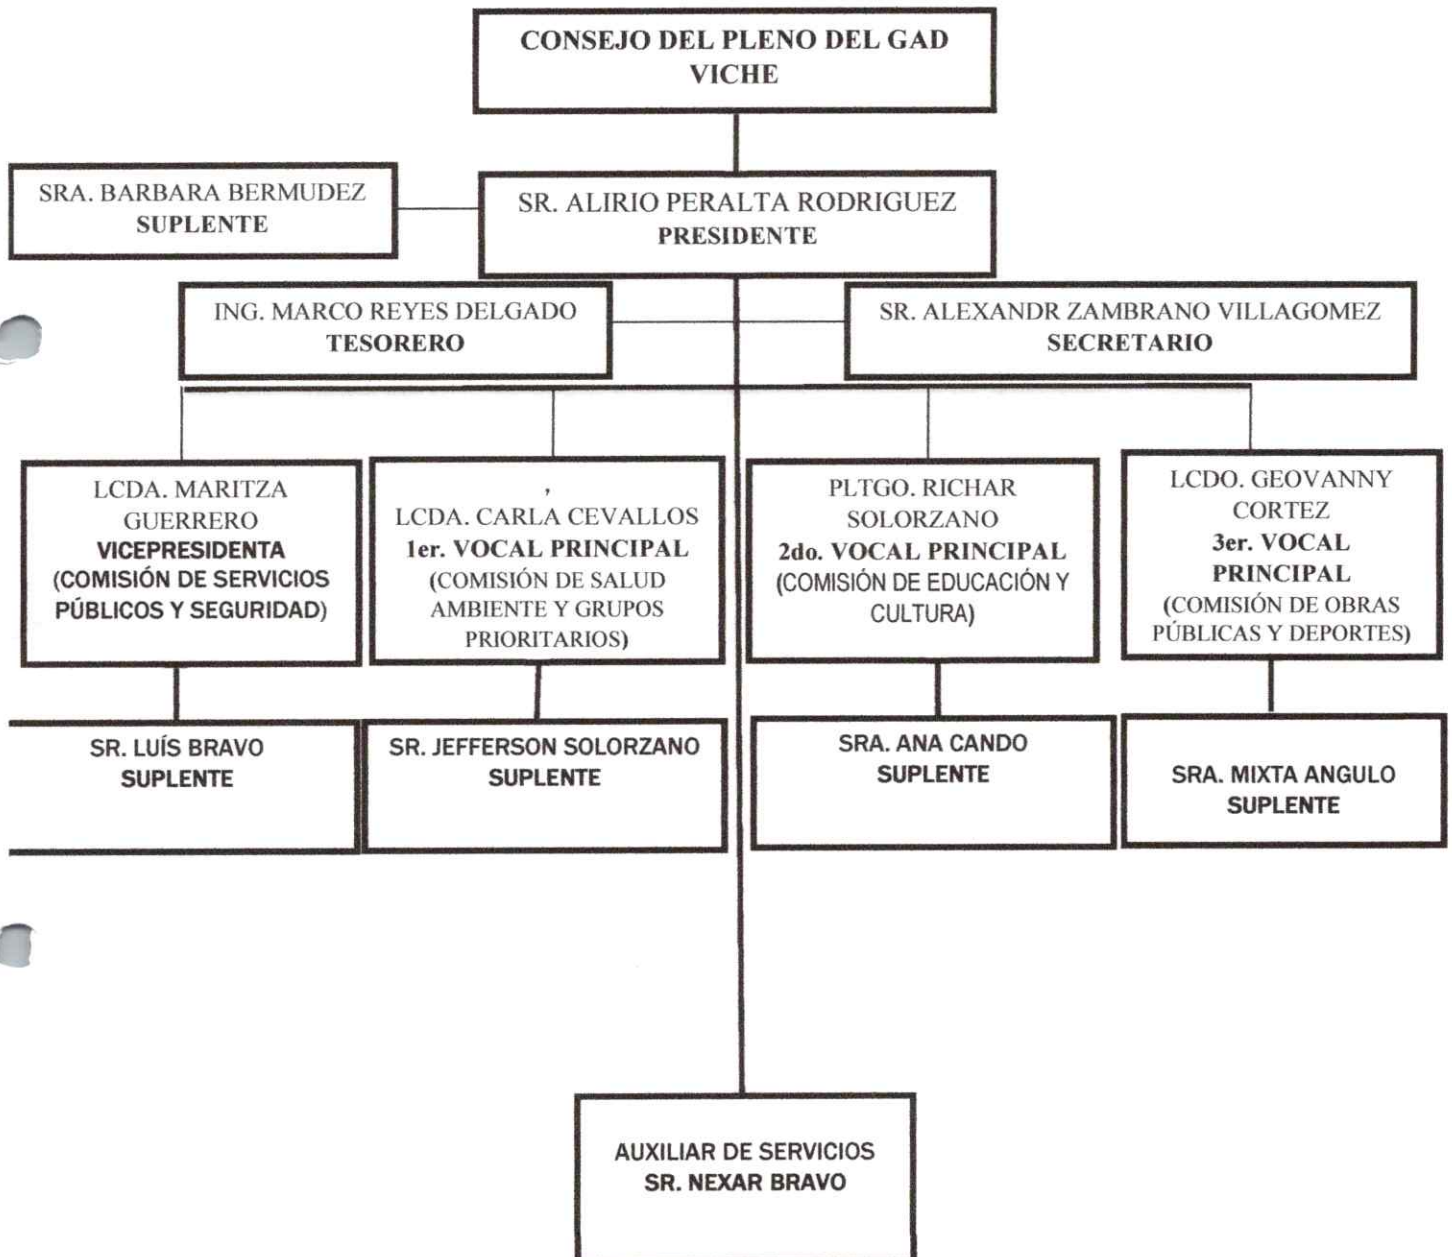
CONSEJO DEL PLENO DEL GAD VICHE

SRA. BARBARA BERMUDEZ
SUPLENTE

SR. ALIRIO PERALTA RODRIGUEZ
PRESIDENTE

ING. MARCO REYES DELGADO
TESORERO

SR. ALEXANDR ZAMBRANO VILLAGOMEZ
SECRETARIO

LCDA. MARITZA GUERRERO
VICEPRESIDENTA
(COMISIÓN DE SERVICIOS PÚBLICOS Y SEGURIDAD)

,
LCDA. CARLA CEVALLOS
1er. VOCAL PRINCIPAL
(COMISIÓN DE SALUD AMBIENTE Y GRUPOS PRIORITARIOS)

PLTGO. RICHAR SOLORZANO
2do. VOCAL PRINCIPAL
(COMISIÓN DE EDUCACIÓN Y CULTURA)

LCDO. GEOVANNY CORTEZ
3er. VOCAL PRINCIPAL
(COMISIÓN DE OBRAS PÚBLICAS Y DEPORTES)

SR. LUÍS BRAVO
SUPLENTE

SR. JEFFERSON SOLORZANO
SUPLENTE

SRA. ANA CANDO
SUPLENTE

SRA. MIXTA ANGULO
SUPLENTE

AUXILIAR DE SERVICIOS
SR. NEXAR BRAVO